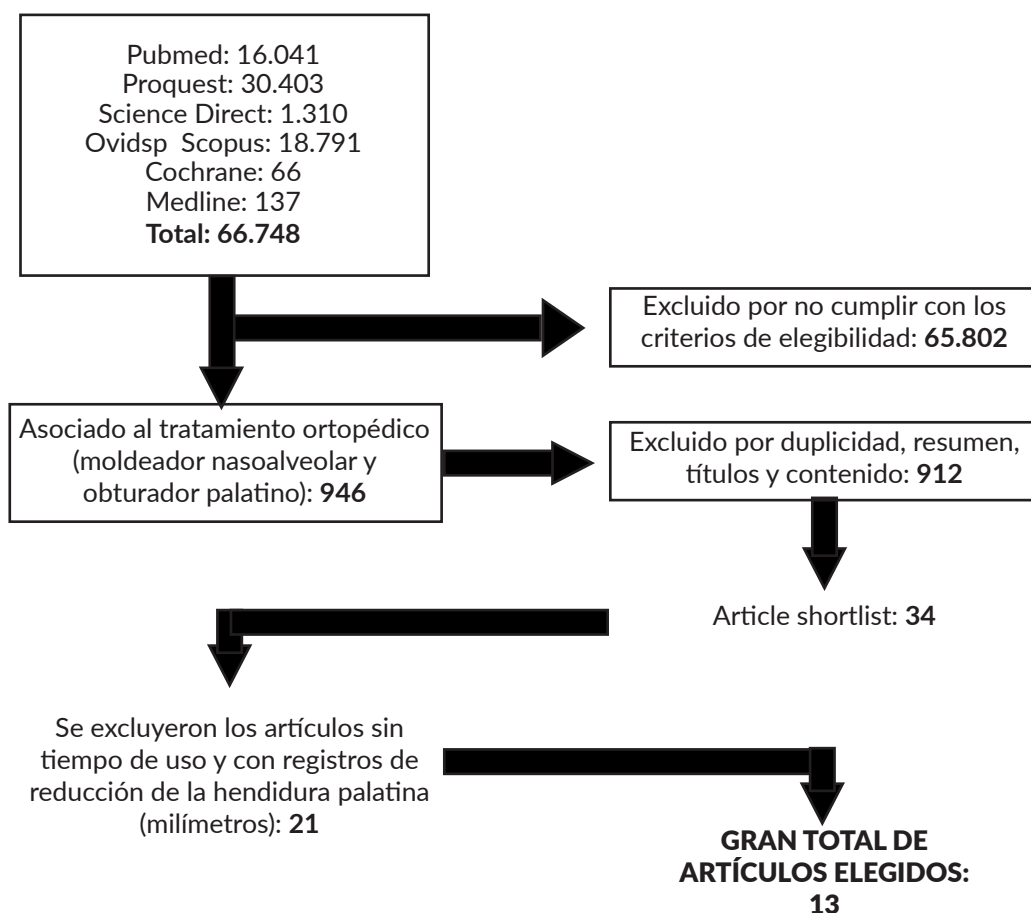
Pubmed: 16.041
Proquest: 30.403
Science Direct: 1.310
Ovidsp Scopus: 18.791
Cochrane: 66
Medline: 137
**Total: 66.748**

Excluido por no cumplir con los criterios de elegibilidad: **65.802**

Asociado al tratamiento ortopédico (moldeador nasoalveolar y obturador palatino): **946**

Excluido por duplicidad, resumen, títulos y contenido: **912**

Article shortlist: **34**

Se excluyeron los artículos sin tiempo de uso y con registros de reducción de la hendidura palatina (milímetros): **21**

GRAN TOTAL DE ARTÍCULOS ELEGIDOS: 13